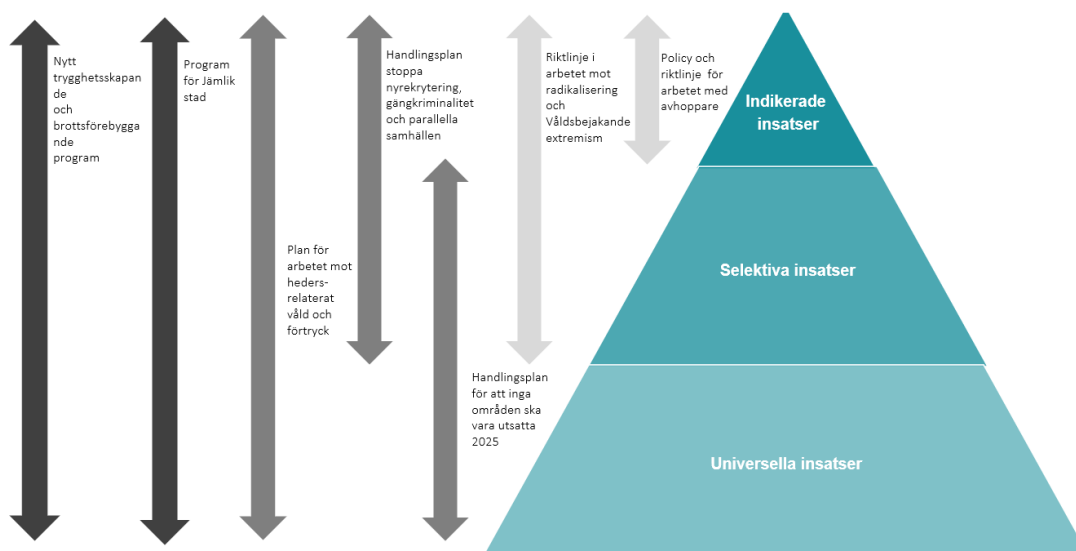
Nytt trygghetsskapande och brottsförebyggande program

Program för Jämlik stad

Plan för arbetet mot hedersrelaterat våld och förtryck

Handlingsplan stoppa nyrekrytering, gängkriminalitet och parallella samhällen

Handlingsplan för att inga områden ska vara utsatta 2025

Riktlinje i arbetet mot radikalisering och Våldsbejakande extremism

Policy och riktlinje för arbetet med avhoppare

Indikerade insatser

Selektiva insatser

Universella insatser